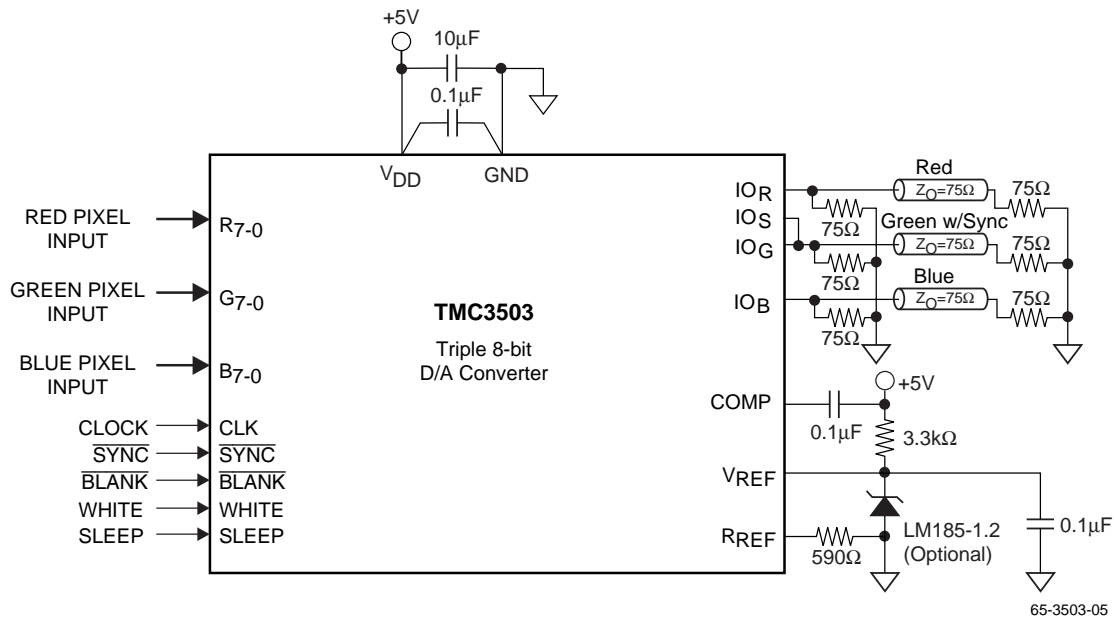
+5V
10μF
0.1μF
$V_{DD}$
GND
RED PIXEL INPUT
$R_{7-0}$
GREEN PIXEL INPUT
$G_{7-0}$
BLUE PIXEL INPUT
$B_{7-0}$
TMC3503
Triple 8-bit D/A Converter
CLOCK
CLK
$\overline{SYNC}$
$\overline{SYNC}$
$\overline{BLANK}$
$\overline{BLANK}$
WHITE
WHITE
SLEEP
SLEEP
$IO_R$
$IO_S$
$IO_G$
$IO_B$
Red
$Z_O$=75Ω
75Ω
75Ω
Green w/Sync
$Z_O$=75Ω
75Ω
75Ω
Blue
$Z_O$=75Ω
75Ω
75Ω
COMP
+5V
0.1μF
3.3kΩ
$V_{REF}$
$R_{REF}$
590Ω
LM185-1.2
(Optional)
0.1μF
65-3503-05